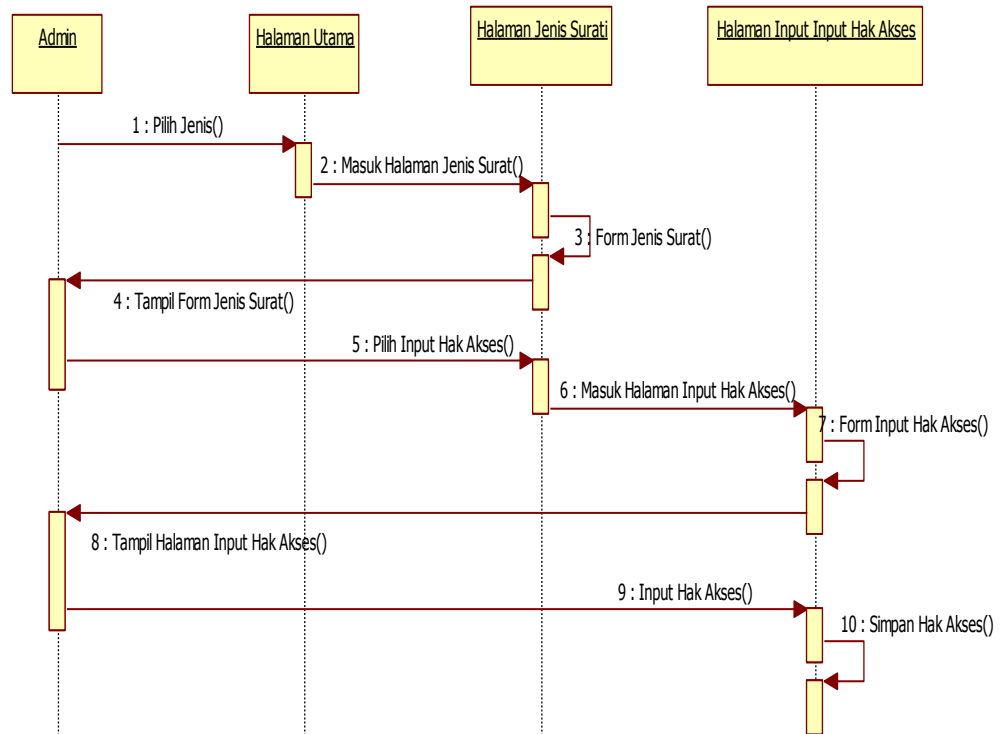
Admin

Halaman Utama

Halaman Jenis Surati

Halaman Input Input Hak Akses

1 : Pilih Jenis()

2 : Masuk Halaman Jenis Surat()

3 : Form Jenis Surat()

4 : Tampil Form Jenis Surat()

5 : Pilih Input Hak Akses()

6 : Masuk Halaman Input Hak Akses()

7 : Form Input Hak Akses()

8 : Tampil Halaman Input Hak Akses()

9 : Input Hak Akses()

10 : Simpan Hak Akses()